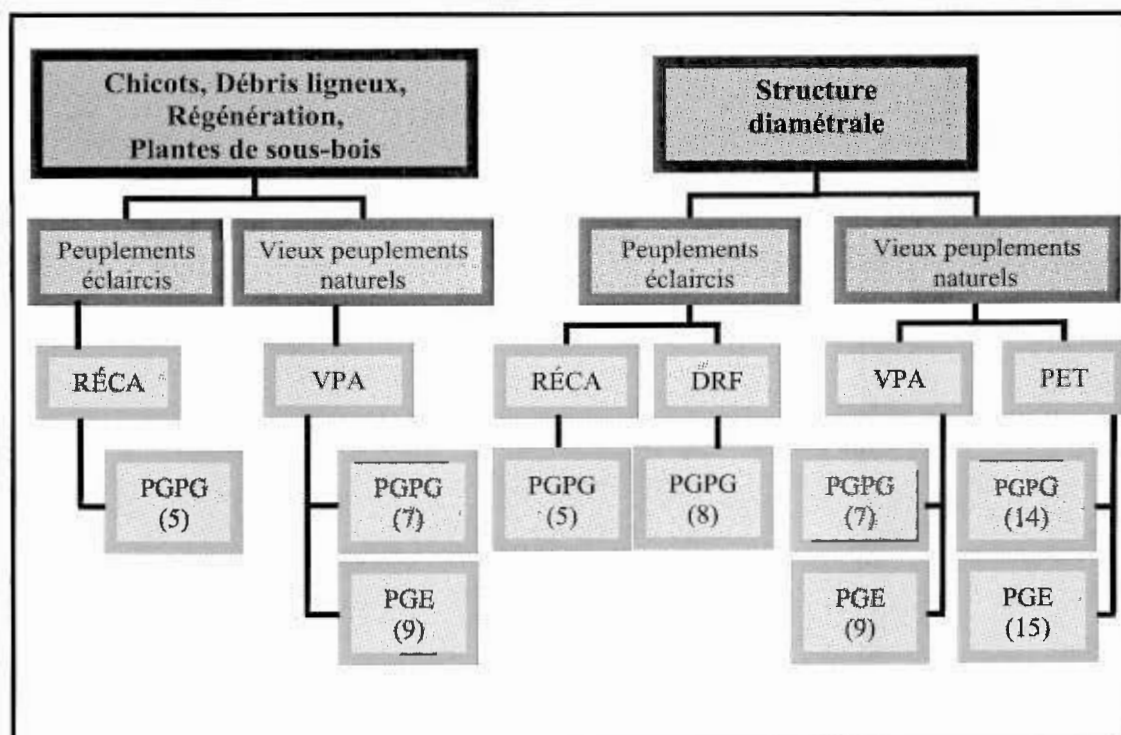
Chicots, Débris ligneux, Régénération, Plantes de sous-bois

Peuplements éclaircis

RÉCA

PGPG (5)

Vieux peuplements naturels

VPA

PGPG (7)

PGE (9)

Structure diamétrale

Peuplements éclaircis

RÉCA

PGPG (5)

DRF

PGPG (8)

Vieux peuplements naturels

VPA

PGPG (7)

PGE (9)

PET

PGPG (14)

PGE (15)